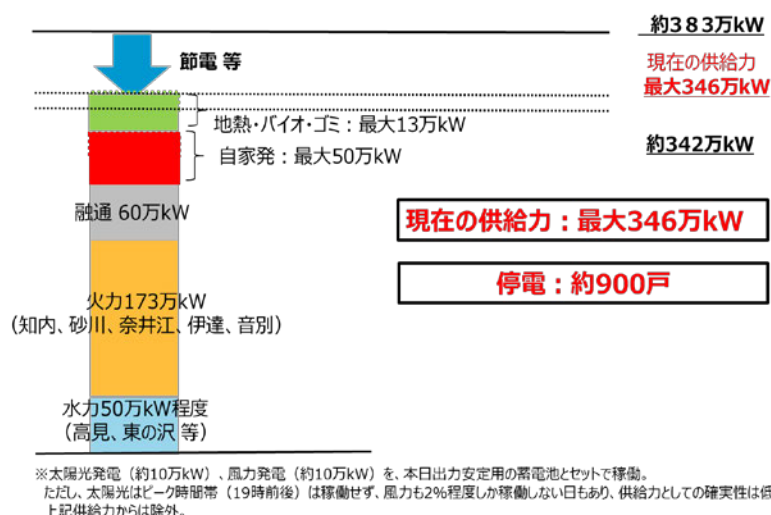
約383万kW

節電 等

現在の供給力
最大346万kW

地熱・バイオ・ゴミ：最大13万kW

約342万kW

自家発：最大50万kW

融通 60万kW

現在の供給力：最大346万kW

停電：約900戸

火力173万kW
（知内、砂川、奈井江、伊達、音別）

水力50万kW程度
（高見、東の沢 等）

※太陽光発電（約10万kW）、風力発電（約10万kW）を、本日出力安定用の蓄電池とセットで稼働。
ただし、太陽光はピーク時間帯（19時前後）は稼働せず、風力も2%程度しか稼働しない日もあり、供給力としての確実性は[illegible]
上記供給力からは除外。